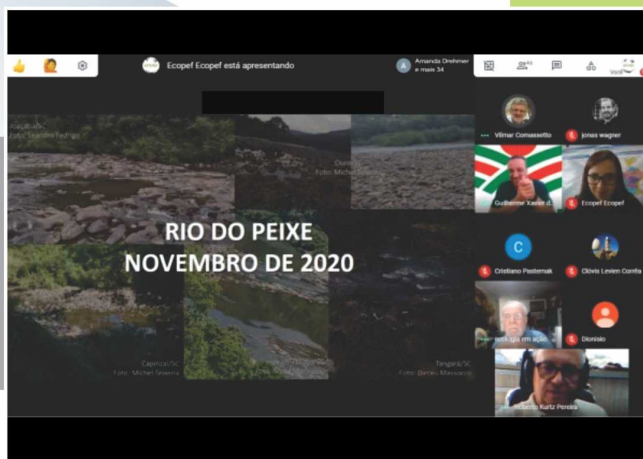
Ecopef Ecopef está apresentando

A Amanda Drehmer e mais 34

RIO DO PEIXE
NOVEMBRO DE 2020

Capinzal/SC
Foto: Michel Siqueira

Tangará/SC
Foto: Darleu Massocco

Vilmar Comassetto
jonas wagner
Guilherme Xavier d.
Ecopef Ecopef
C
Cristiano Pasternak
Clóvis Levien Corrêa
Dionisio
Roberto Kurtz Pereira